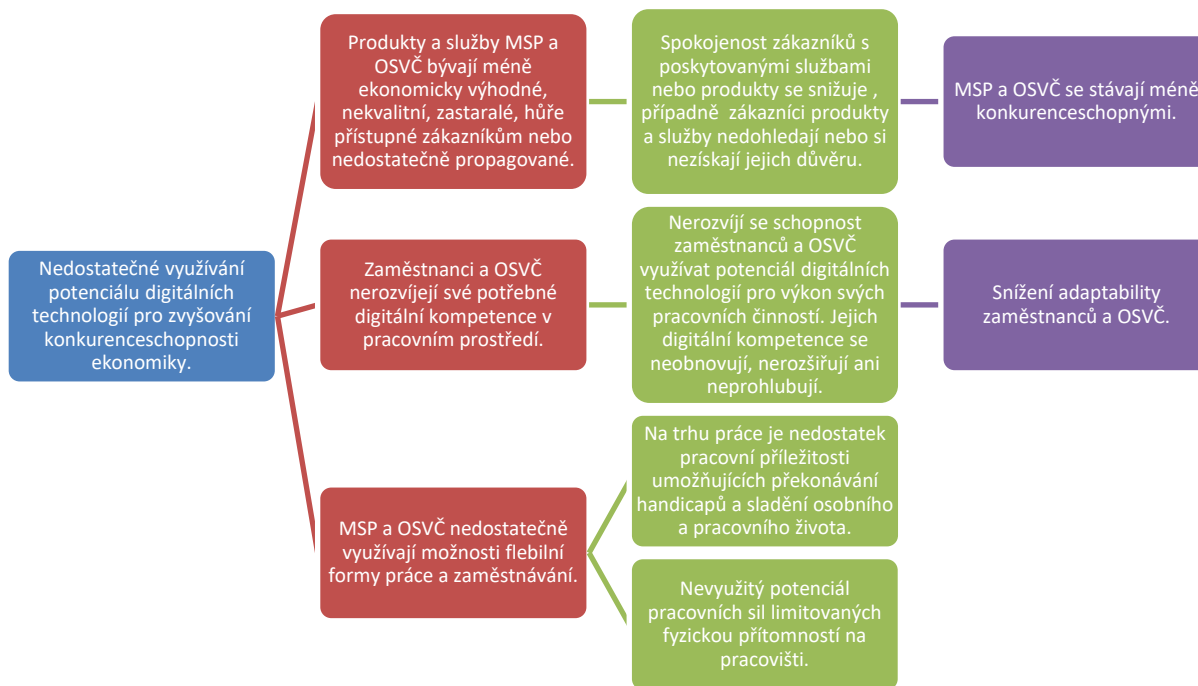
Nedostatečné využívání potenciálu digitálních technologií pro zvyšování konkurenceschopnosti ekonomiky.

Produkty a služby MSP a OSVČ bývají méně ekonomicky výhodné, nekvalitní, zastaralé, hůře přístupné zákazníkům nebo nedostatečně propagované.

Spokojenost zákazníků s poskytovanými službami nebo produkty se snižuje , případně zákazníci produkty a služby nedohledají nebo si nezískají jejich důvěru.

MSP a OSVČ se stávají méně konkurenceschopnými.

Zaměstnanci a OSVČ nerozvíjejí své potřebné digitální kompetence v pracovním prostředí.

Nerozvíjí se schopnost zaměstnanců a OSVČ využívat potenciál digitálních technologií pro výkon svých pracovních činností. Jejich digitální kompetence se neobnovují, nerozšiřují ani neprohlubují.

Snížení adaptability zaměstnanců a OSVČ.

MSP a OSVČ nedostatečně využívají možnosti flebilní formy práce a zaměstnávání.

Na trhu práce je nedostatek pracovní příležitosti umožňujících překonávání handicapů a sladění osobního a pracovního života.

Nevyužitý potenciál pracovních sil limitovaných fyzickou přítomností na pracovišti.